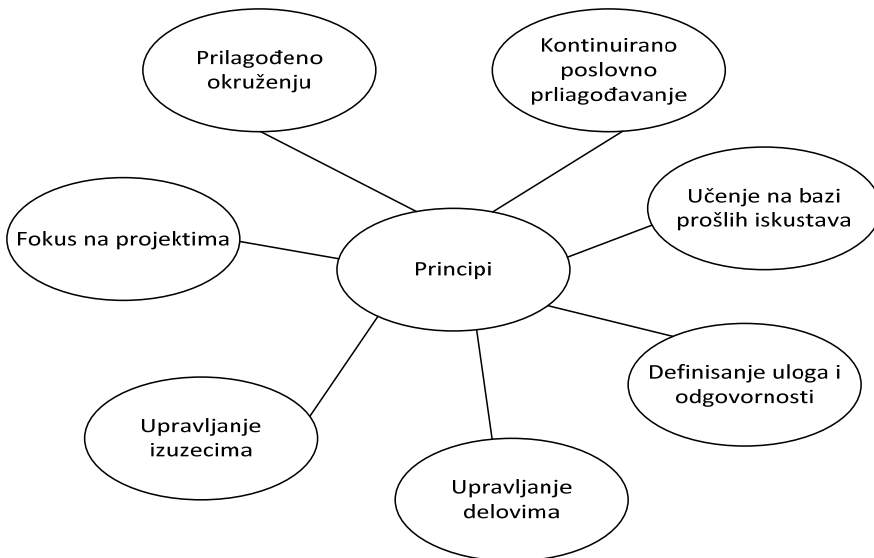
Prilagođeno okruženju

Kontinuirano poslovno prliagođavanje

Fokus na projektima

Principi

Učenje na bazi prošlih iskustava

Definisanje uloga i odgovornosti

Upravljanje izuzecima

Upravljanje delovima